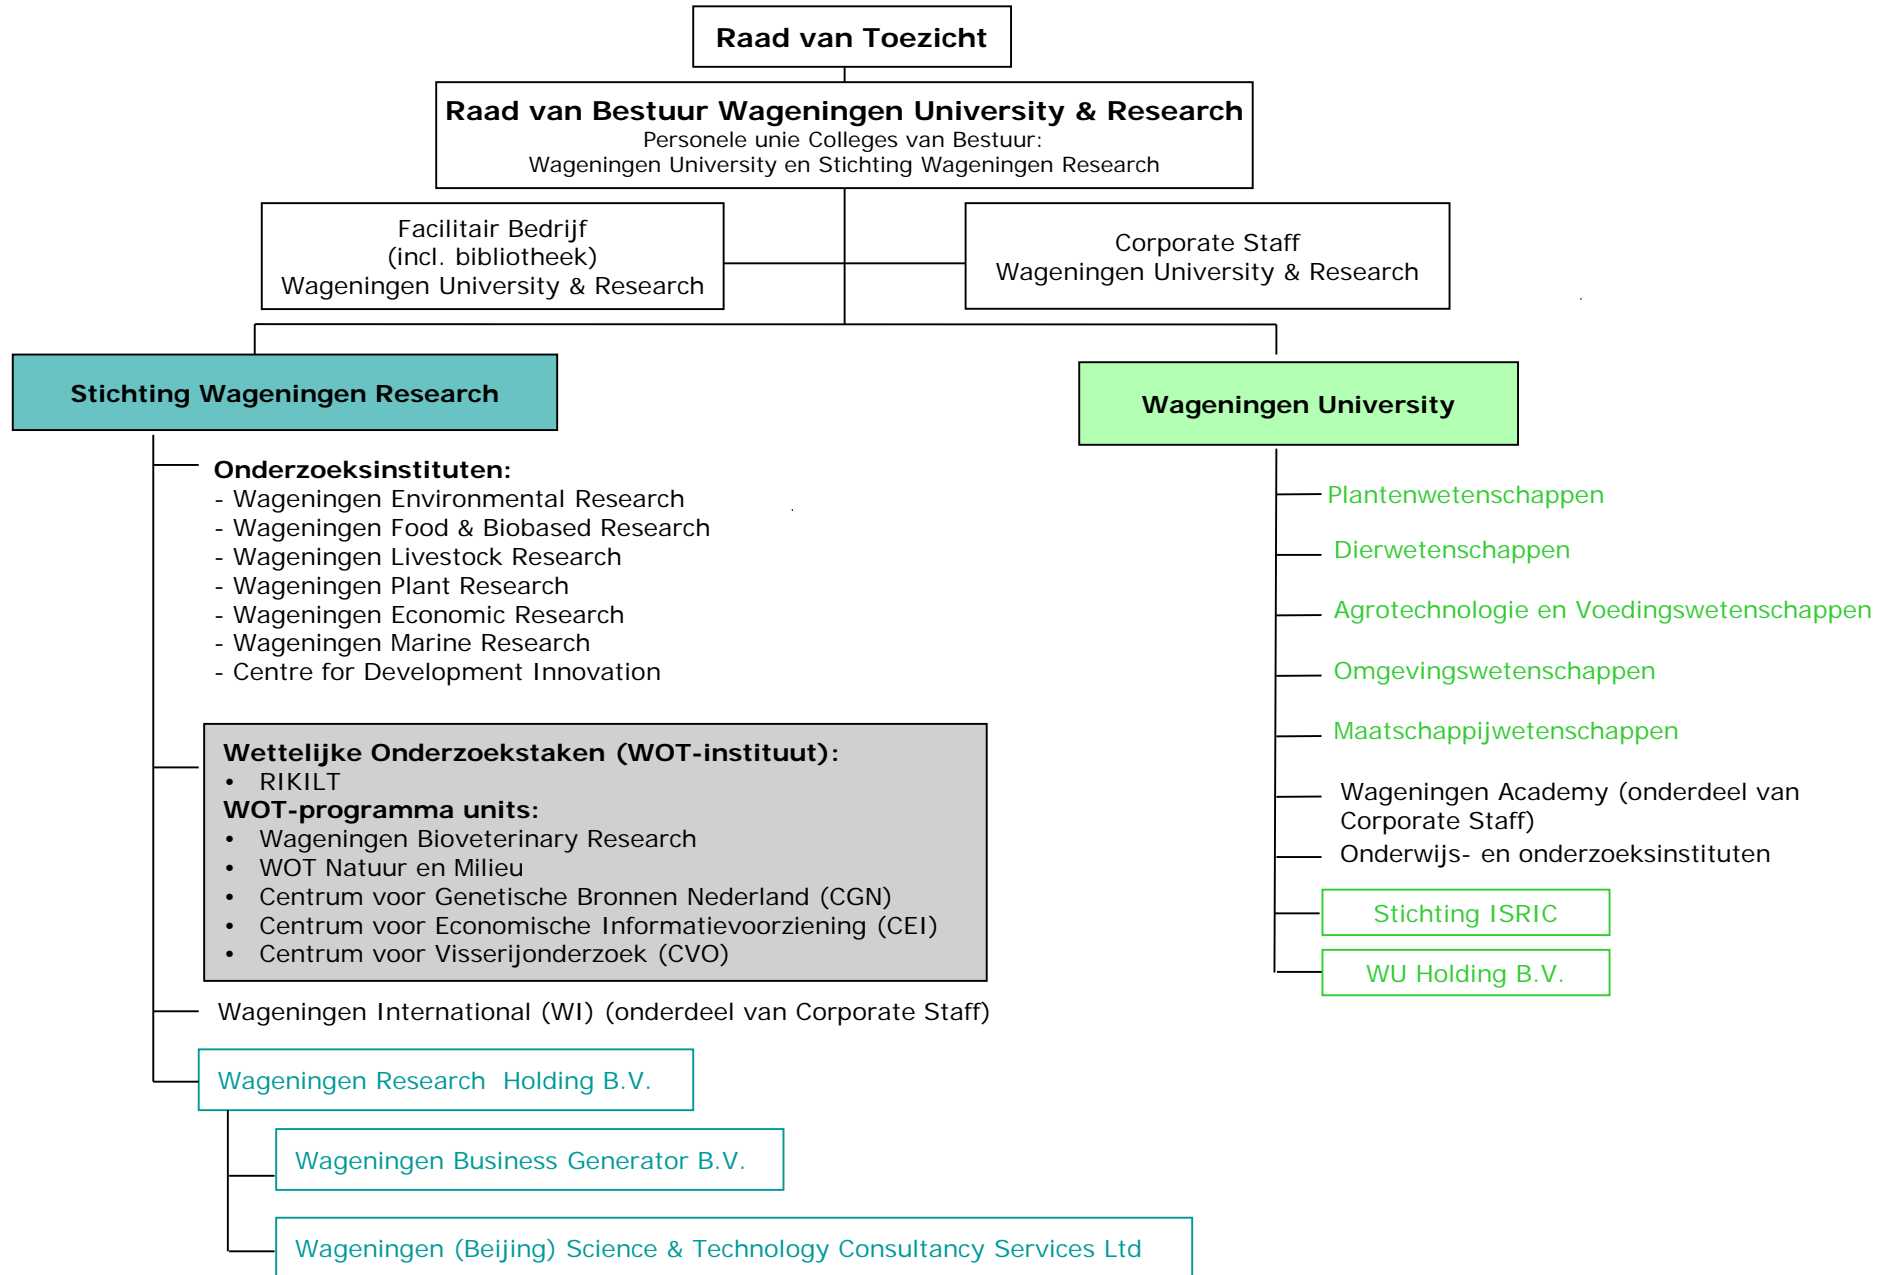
Raad van Toezicht

Raad van Bestuur Wageningen University & Research
Personele unie Colleges van Bestuur:
Wageningen University en Stichting Wageningen Research

Facilitair Bedrijf
(incl. bibliotheek)
Wageningen University & Research

Corporate Staff
Wageningen University & Research

Stichting Wageningen Research

Wageningen University

Onderzoeksinstituten:
- Wageningen Environmental Research
- Wageningen Food & Biobased Research
- Wageningen Livestock Research
- Wageningen Plant Research
- Wageningen Economic Research
- Wageningen Marine Research
- Centre for Development Innovation

Wettelijke Onderzoekstaken (WOT-instituut):
• RIKILT
WOT-programma units:
• Wageningen Bioveterinary Research
• WOT Natuur en Milieu
• Centrum voor Genetische Bronnen Nederland (CGN)
• Centrum voor Economische Informatievoorziening (CEI)
• Centrum voor Visserijonderzoek (CVO)

Wageningen International (WI) (onderdeel van Corporate Staff)

Wageningen Research Holding B.V.

Wageningen Business Generator B.V.

Wageningen (Beijing) Science & Technology Consultancy Services Ltd

Plantenwetenschappen

Dierwetenschappen

Agrotechnologie en Voedingswetenschappen

Omgevingswetenschappen

Maatschappijwetenschappen

Wageningen Academy (onderdeel van Corporate Staff)

Onderwijs- en onderzoeksinstituten

Stichting ISRIC

WU Holding B.V.